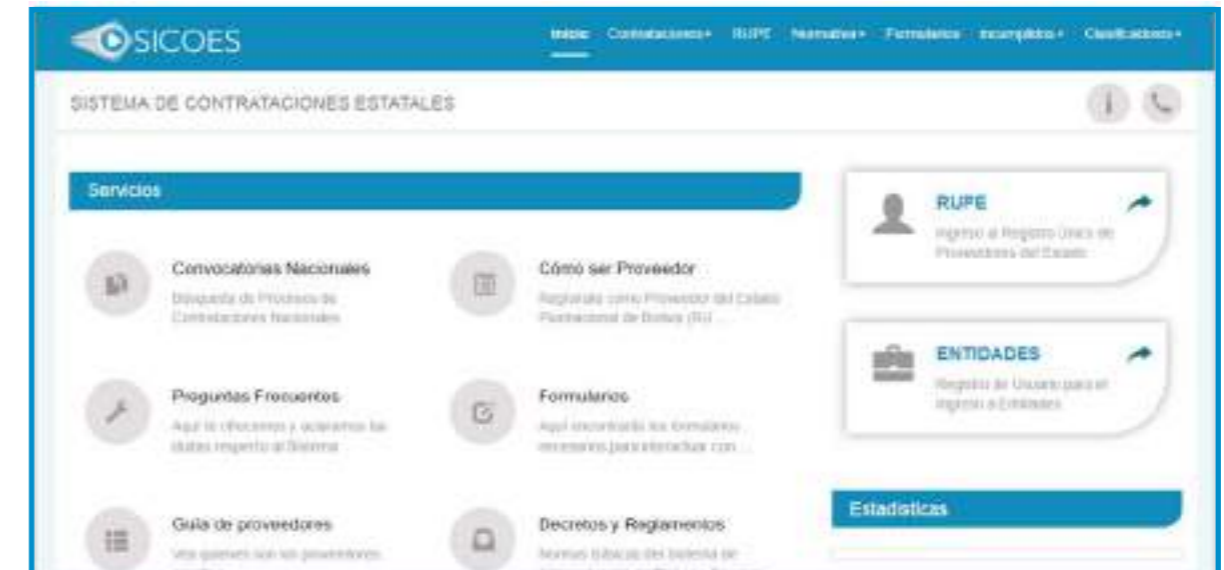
SICOES

Inicio Contrataciones ▾ RUPE Normativa ▾ Formularios Incumplidos ▾ Clasificadores ▾

SISTEMA DE CONTRATACIONES ESTATALES

Servicios

Convocatorias Nacionales
Búsqueda de Procesos de Contrataciones Nacionales

Cómo ser Proveedor
Regístrate como Proveedor del Estado Plurinacional de Bolivia (RU ...

Preguntas Frecuentes
Aquí te ofrecemos y aclaramos las dudas respecto al Sistema

Formularios
Aquí encontrarás los formularios necesarios para interactuar con ...

Guía de proveedores
Vea quienes son los proveedores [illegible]

Decretos y Reglamentos
Normas básicas del sistema de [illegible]

RUPE
Ingreso al Registro Único de Proveedores del Estado

ENTIDADES
Registro de Usuario para el ingreso a Entidades

Estadísticas